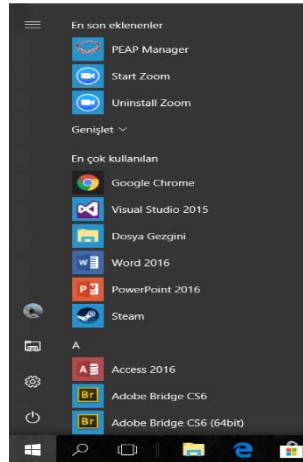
En son eklenenler

PEAP Manager

Start Zoom

Uninstall Zoom

Genişlet

En çok kullanılan

Google Chrome

Visual Studio 2015

Dosya Gezgini

Word 2016

PowerPoint 2016

Steam

A

Access 2016

Adobe Bridge CS6

Adobe Bridge CS6 (64bit)